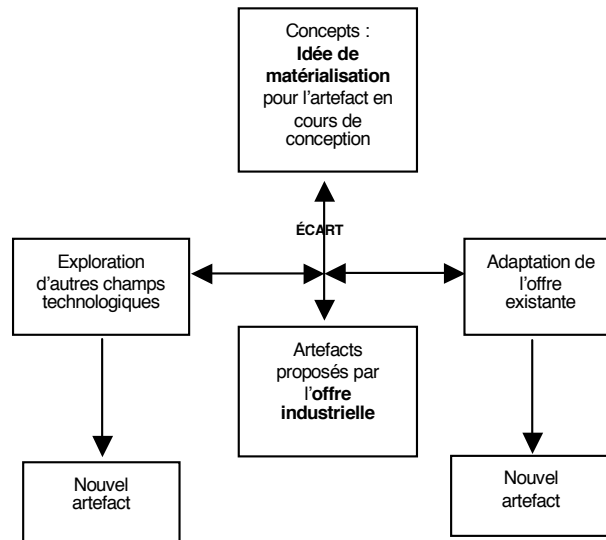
Concepts : **Idée de matérialisation** pour l'artefact en cours de conception

ÉCART

Exploration d'autres champs technologiques

Adaptation de l'offre existante

Artefacts proposés par l'**offre industrielle**

Nouvel artefact

Nouvel artefact